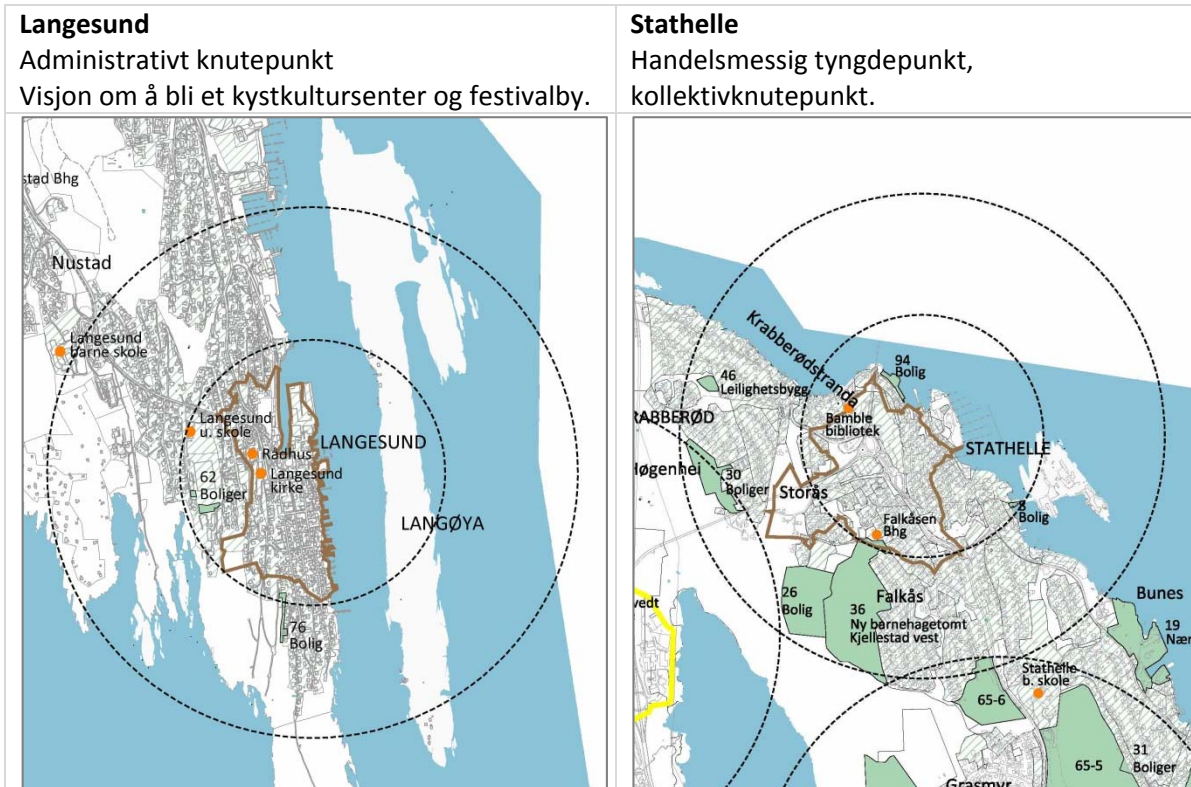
| **Langesund** Administrativt knutepunkt Visjon om å bli et kystkultursenter og festivalby. | **Stathelle** Handelsmessig tyngdepunkt, kollektivknutepunkt. |
|---|---|
| stad Bhg Nustad Langesund barne skole Langesund u. skole Rådhus Langesund kirke 62 Boliger LANGESUND LANGØYA 76 Bolig | Krabberødstranda 94 Bolig 46 Leilighetsbygg RABBERØD Bamble bibliotek STATHELLE Høgenhei 30 Boliger Storås 8 Bolig Falkåsen Bhg vedt 26 Bolig 36 Ny barnehagetomt Kjellestad vest Falkås Bunes 19 Nær Stathelle b. skole 65-6 65-5 31 Boliger Grasmyr |